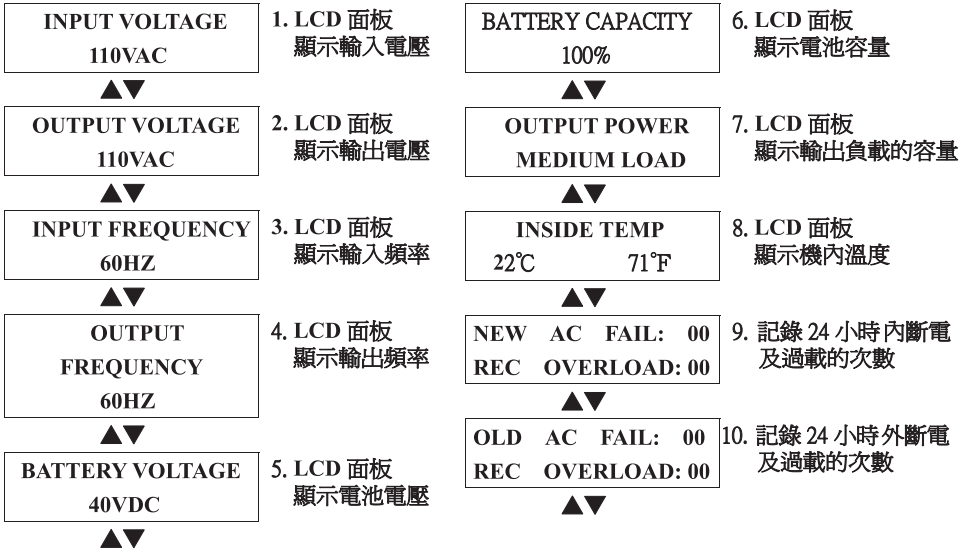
INPUT VOLTAGE
110VAC

1. LCD 面板
顯示輸入電壓

▲▼

OUTPUT VOLTAGE
110VAC

2. LCD 面板
顯示輸出電壓

▲▼

INPUT FREQUENCY
60HZ

3. LCD 面板
顯示輸入頻率

▲▼

OUTPUT
FREQUENCY
60HZ

4. LCD 面板
顯示輸出頻率

▲▼

BATTERY VOLTAGE
40VDC

5. LCD 面板
顯示電池電壓

▲▼

BATTERY CAPACITY
100%

6. LCD 面板
顯示電池容量

▲▼

OUTPUT POWER
MEDIUM LOAD

7. LCD 面板
顯示輸出負載的容量

▲▼

INSIDE TEMP
22℃ 71℉

8. LCD 面板
顯示機內溫度

▲▼

NEW AC FAIL: 00
REC OVERLOAD: 00

9. 記錄 24 小時內斷電
及過載的次數

▲▼

OLD AC FAIL: 00
REC OVERLOAD: 00

10. 記錄 24 小時外斷電
及過載的次數

▲▼